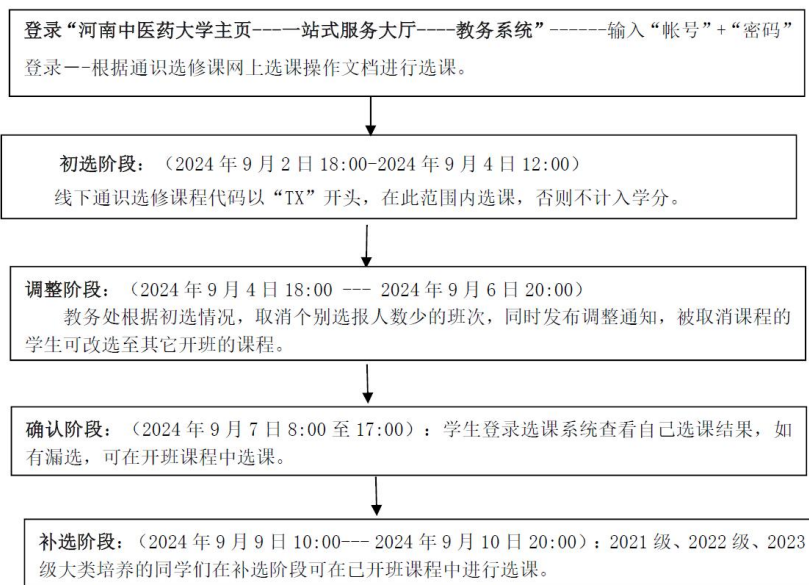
登录“河南中医药大学主页----一站式服务大厅----教务系统”------输入“帐号”+“密码”登录--根据通识选修课网上选课操作文档进行选课。

初选阶段：（2024 年 9 月 2 日 18:00-2024 年 9 月 4 日 12:00）
线下通识选修课程代码以“TX”开头，在此范围内选课，否则不计入学分。

调整阶段：（2024 年 9 月 4 日 18:00 --- 2024 年 9 月 6 日 20:00）
教务处根据初选情况，取消个别选报人数少的班次，同时发布调整通知，被取消课程的学生可改选至其它开班的课程。

确认阶段：（2024 年 9 月 7 日 8:00 至 17:00）：学生登录选课系统查看自己选课结果，如有漏选，可在开班课程中选课。

补选阶段：（2024 年 9 月 9 日 10:00--- 2024 年 9 月 10 日 20:00）：2021 级、2022 级、2023 级大类培养的同学们在补选阶段可在已开班课程中进行选课。